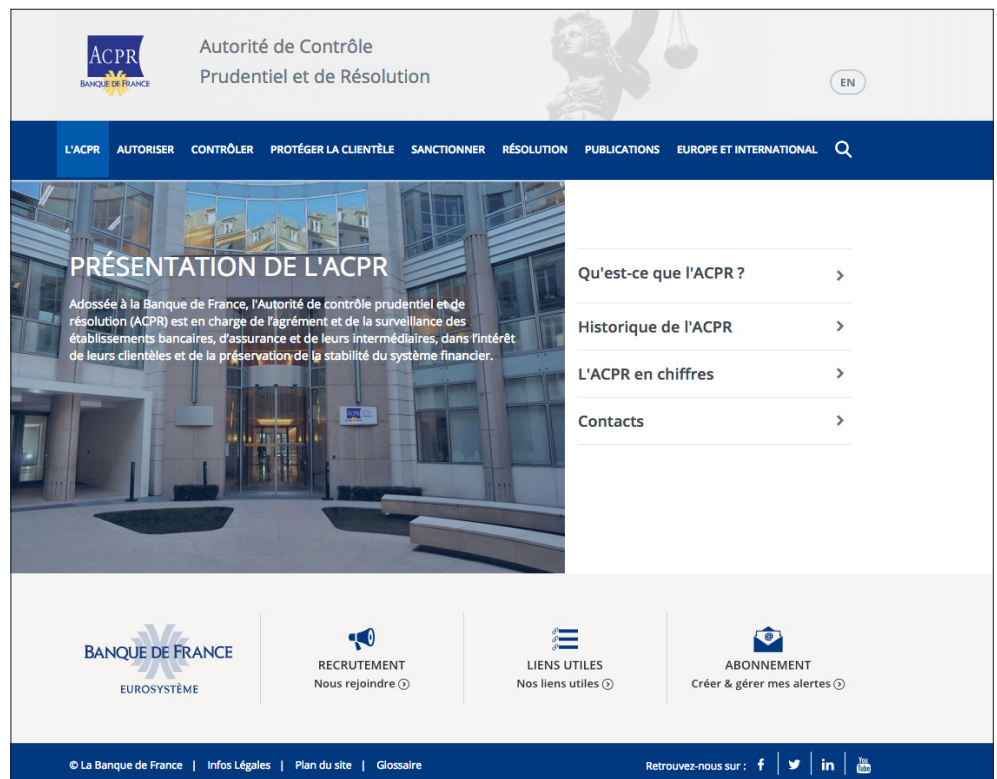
ACPR
BANQUE DE FRANCE

Autorité de Contrôle
Prudentiel et de Résolution

EN

L'ACPR AUTORISER CONTRÔLER PROTÉGER LA CLIENTÈLE SANCTIONNER RÉSOLUTION PUBLICATIONS EUROPE ET INTERNATIONAL

PRÉSENTATION DE L'ACPR

Adossée à la Banque de France, l'Autorité de contrôle prudentiel et de résolution (ACPR) est en charge de l'agrément et de la surveillance des établissements bancaires, d'assurance et de leurs intermédiaires, dans l'intérêt de leurs clientèles et de la préservation de la stabilité du système financier.

Qu'est-ce que l'ACPR ?

Historique de l'ACPR

L'ACPR en chiffres

Contacts

BANQUE DE FRANCE
EUROSYSTÈME

RECRUTEMENT
Nous rejoindre

LIENS UTILES
Nos liens utiles

ABONNEMENT
Créer & gérer mes alertes

© La Banque de France | Infos Légales | Plan du site | Glossaire

Retrouvez-nous sur :